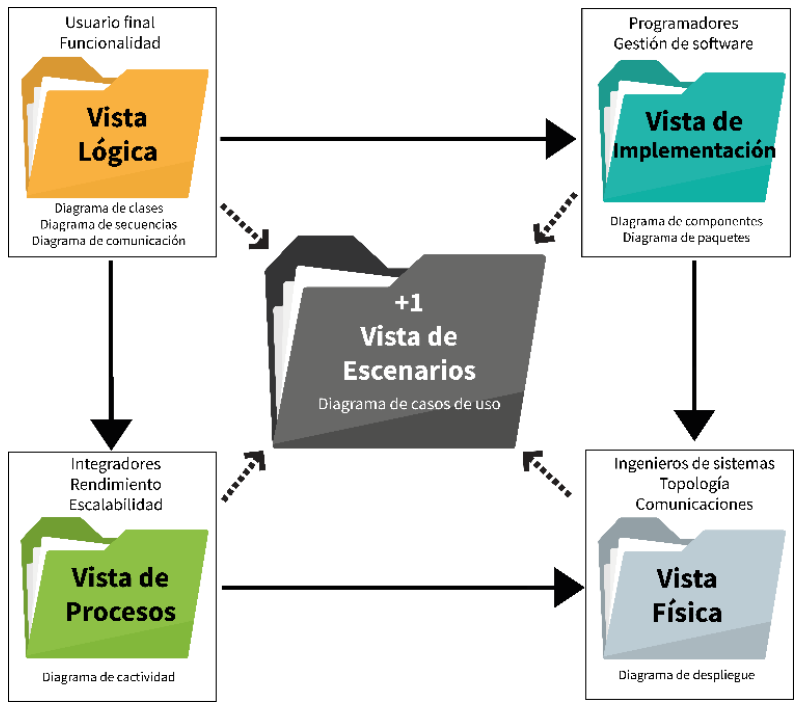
Usuario final
Funcionalidad

Vista Lógica

Diagrama de clases
Diagrama de secuencias
Diagrama de comunicación

Programadores
Gestión de software

Vista de Implementación

Diagrama de componentes
Diagrama de paquetes

+1
Vista de Escenarios
Diagrama de casos de uso

Integradores
Rendimiento
Escalabilidad

Vista de Procesos

Diagrama de cactividad

Ingenieros de sistemas
Topología
Comunicaciones

Vista Física

Diagrama de despliegue